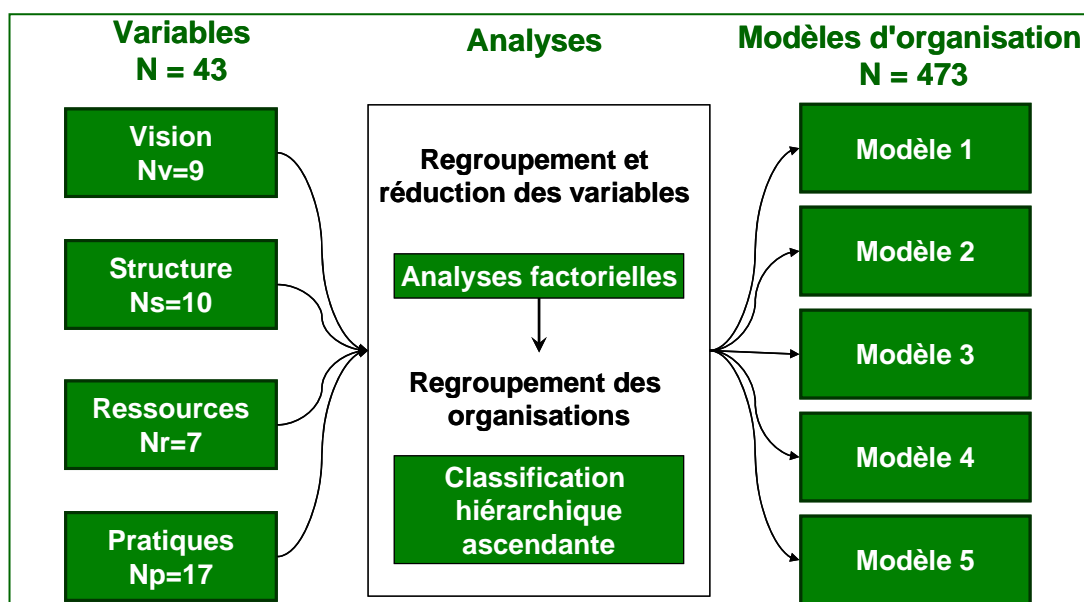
Variables
N = 43

Analyses

Modèles d'organisation
N = 473

Vision
Nv=9

Structure
Ns=10

Ressources
Nr=7

Pratiques
Np=17

Regroupement et réduction des variables

Analyses factorielles

Regroupement des organisations

Classification hiérarchique ascendante

Modèle 1

Modèle 2

Modèle 3

Modèle 4

Modèle 5